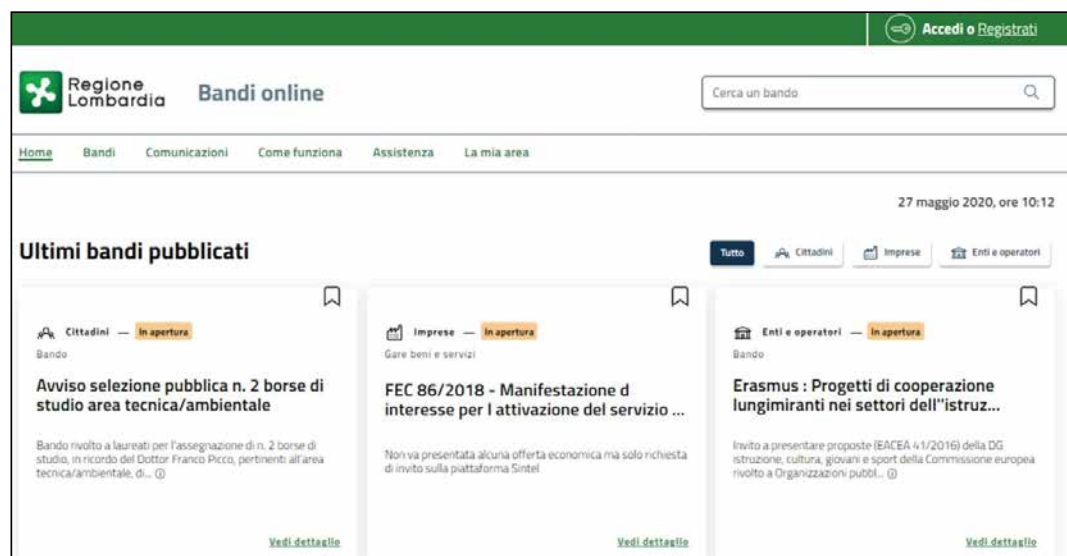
Accedi o Registrati

Regione Lombardia

Bandi online

Cerca un bando

Home Bandi Comunicazioni Come funziona Assistenza La mia area

27 maggio 2020, ore 10:12

Ultimi bandi pubblicati

Tutto Cittadini Imprese Enti e operatori

Cittadini — In apertura
Bando
Avviso selezione pubblica n. 2 borse di studio area tecnica/ambientale
Bando rivolto a laureati per l'assegnazione di n. 2 borse di studio, in ricordo del Dottor Franco Picco, pertinenti all'area tecnica/ambientale, di... ⓘ
Vedi dettaglio

Imprese — In apertura
Gare beni e servizi
FEC 86/2018 - Manifestazione d interesse per l attivazione del servizio ...
Non va presentata alcuna offerta economica ma solo richiesta di invito sulla piattaforma Sintel
Vedi dettaglio

Enti e operatori — In apertura
Bando
Erasmus : Progetti di cooperazione lungimiranti nei settori dell''istruz...
Invito a presentare proposte (EACEA 41/2016) della DG istruzione, cultura, giovani e sport della Commissione europea rivolto a Organizzazioni pubbl... ⓘ
Vedi dettaglio